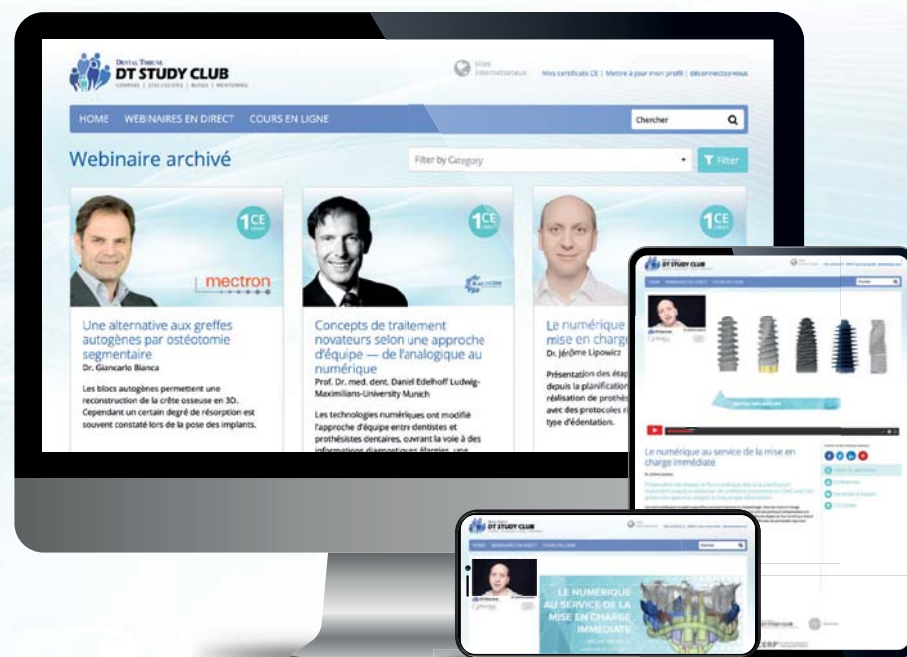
DENTAL TRIBUNE
DT STUDY CLUB
COURSES | DISCUSSIONS | BLOGS | MENTORING

Sites internationaux | Mes certificats CE | Mettre à jour mon profil | déconnectez-vous

HOME WEBINAIRES EN DIRECT COURS EN LIGNE

Chercher

Webinaire archivé

Filter by Category

Filter

1 CE

mectron

Une alternative aux greffes autogènes par ostéotomie segmentaire
Dr. Giancarlo Bianca

Les blocs autogènes permettent une reconstruction de la crête osseuse en 3D. Cependant un certain degré de résorption est souvent constaté lors de la pose des implants.

1 CE

Concepts de traitement novateurs selon une approche d'équipe — de l'analogique au numérique
Prof. Dr. med. dent. Daniel Edelhoff Ludwig-Maximilians-University Munich

Les technologies numériques ont modifié l'approche d'équipe entre dentistes et prothésistes dentaires, ouvrant la voie à des informations diagnostiques élargies, une

1 CE

Le numérique mise en charge
Dr. Jérôme Lipowicz

Présentation des étap depuis la planificatio réalisation de prothès avec des protocoles r type d'édentation.

DT STUDY CLUB

Le numérique au service de la mise en charge immédiate

DT STUDY CLUB

LE NUMÉRIQUE AU SERVICE DE LA MISE EN CHARGE IMMÉDIATE